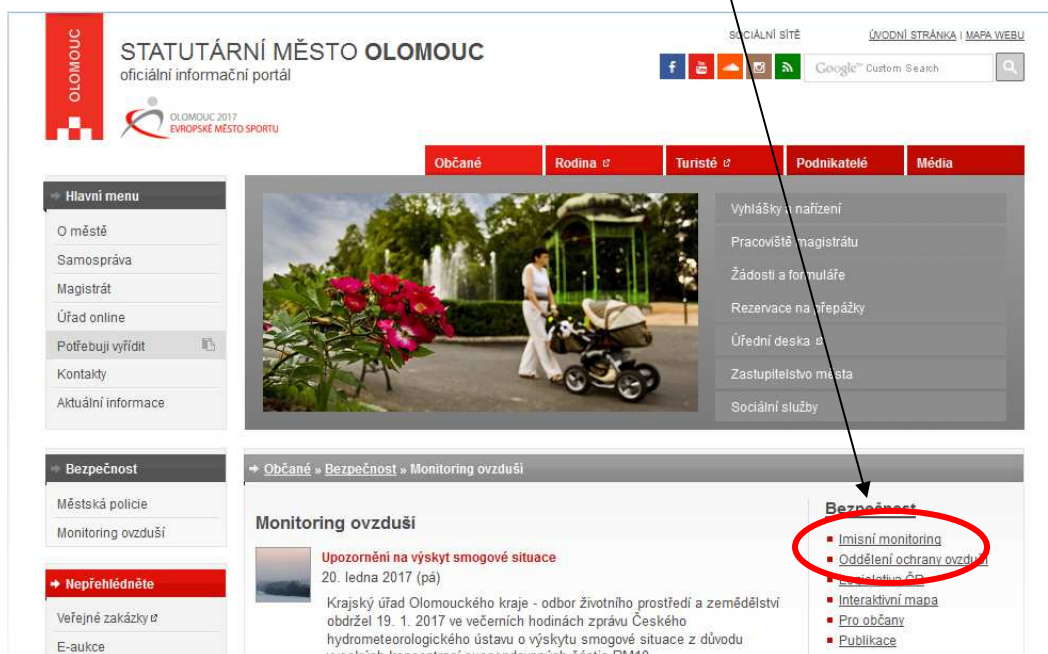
OLOMOUC

STATUTÁRNÍ MĚSTO OLOMOUC
oficiální informační portál

OLOMOUC 2017
EVROPSKÉ MĚSTO SPORTU

SOCIÁLNÍ SÍTĚ
ÚVODNÍ STRÁNKA | MAPA WEBU

Google Custom Search

Občané
Rodina
Turisté
Podnikatelé
Média

Hlavní menu
O městě
Samospráva
Magistrát
Úřad online
Potřebuji vyřídit
Kontakty
Aktuální informace

Vyhlášky a nařízení
Pracoviště magistrátu
Žádosti a formuláře
Rezervace na přepážky
Úřední deska
Zastupitelstvo města
Sociální služby

Bezpečnost
Městská policie
Monitoring ovzduší

Nepřehlédněte
Veřejné zakázky
E-aukce

Občané » Bezpečnost » Monitoring ovzduší

Monitoring ovzduší

Upozornění na výskyt smogové situace
20. ledna 2017 (pá)

Krajský úřad Olomouckého kraje - odbor životního prostředí a zemědělství obdržel 19. 1. 2017 ve večerních hodinách zprávu Českého hydrometeorologického ústavu o výskytu smogové situace z důvodu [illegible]

Bezpečnost
Imisní monitoring
Oddělení ochrany ovzduší
Legislativa ČR
Interaktivní mapa
Pro občany
Publikace